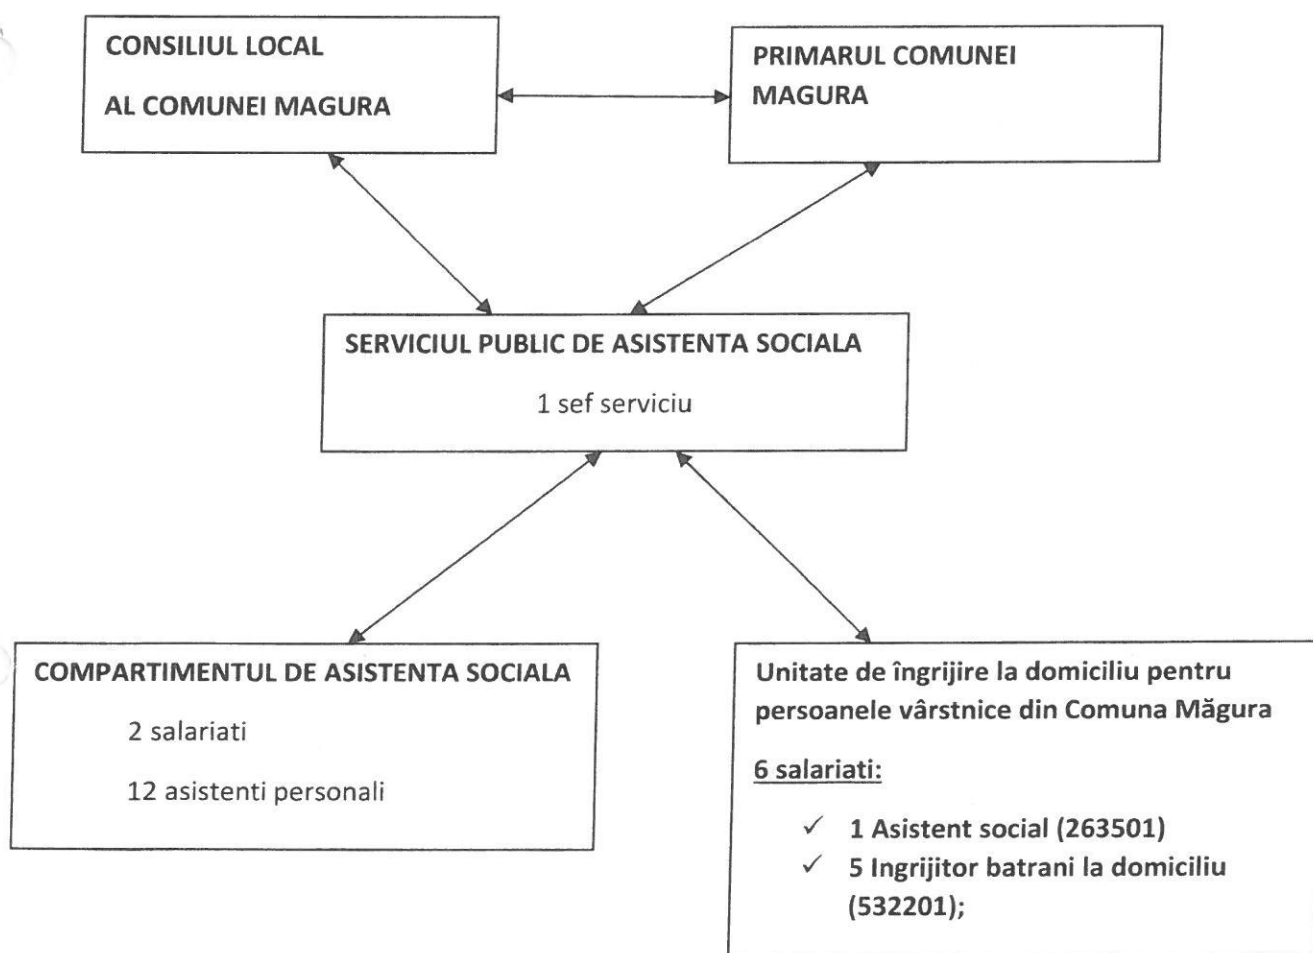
CONSILIUL LOCAL

AL COMUNEI MAGURA

PRIMARUL COMUNEI MAGURA

SERVICIUL PUBLIC DE ASISTENTA SOCIALA

1 sef serviciu

COMPARTIMENTUL DE ASISTENTA SOCIALA

2 salariati

12 asistenti personali

Unitate de îngrijire la domiciliu pentru persoanele vârstnice din Comuna Măgura

6 salariati:

✓ 1 Asistent social (263501)
✓ 5 Ingrijitor batrani la domiciliu (532201);